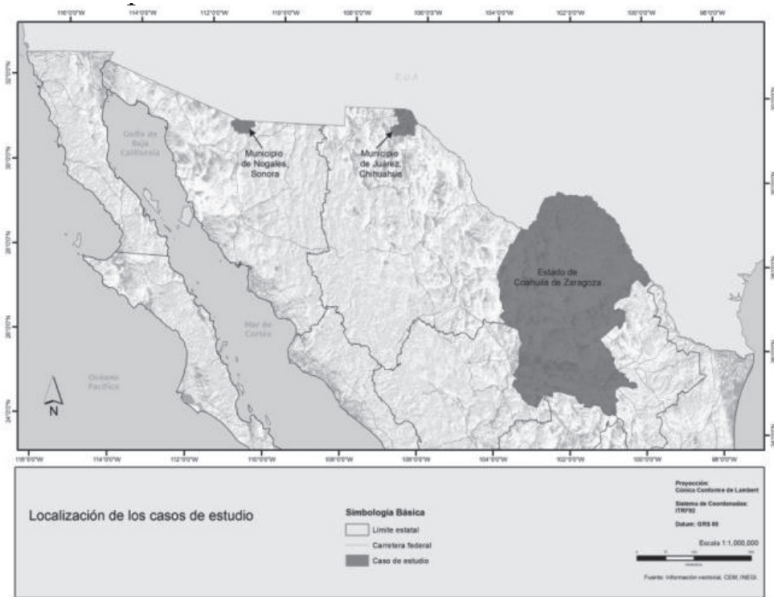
116°0'0"W 114°0'0"W 112°0'0"W 110°0'0"W 108°0'0"W 106°0'0"W 104°0'0"W 102°0'0"W 100°0'0"W 98°0'0"W

EUA

Golfo de Baja California

Municipio de Nogales, Sonora

Municipio de Juarez, Chihuahua

Estado de Coahuila de Zaragoza

Mar de Cortez

Océano Pacífico

N

118°0'0"W 114°0'0"W 112°0'0"W 110°0'0"W 108°0'0"W 106°0'0"W 104°0'0"W 102°0'0"W 100°0'0"W 98°0'0"W

Localización de los casos de estudio

Simbología Básica

Límite estatal

Carretera federal

Caso de estudio

Proyección: Cónica Conforme de Lambert

Sistema de Coordenadas: ITRF92

Datum: GRS 80

Escala 1:1,000,000

Fuente: Información vectorial, CEM, INEGI.